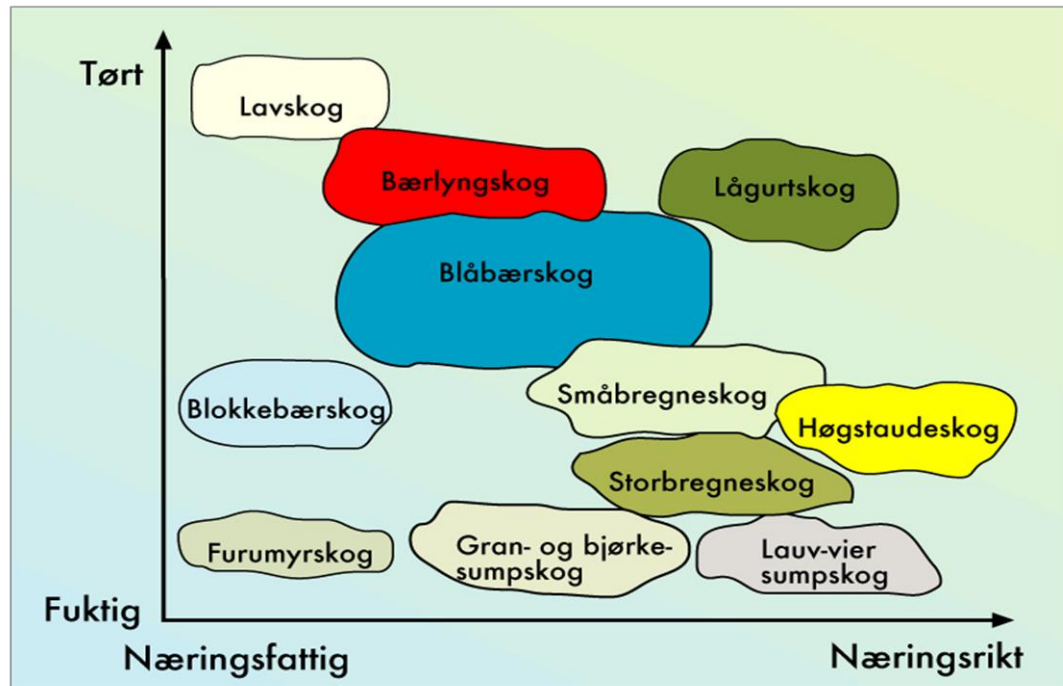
Tørt

Lavskog

Bærlyngskog

Lågurtskog

Blåbærskog

Blokkebærskog

Småbregneskog

Høgstaudeskog

Storbregneskog

Furumyrskog

Gran- og bjørkesumpskog

Lauv-vier sumpskog

Fuktig

Næringsfattig

Næringsrikt